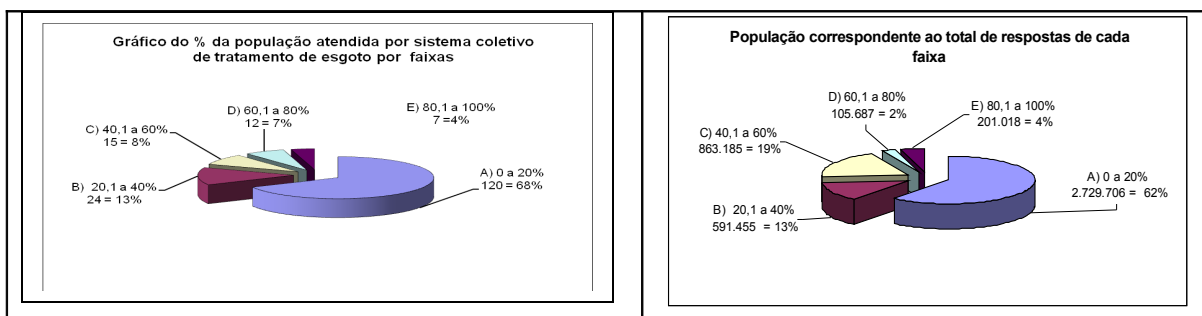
Gráfico do % da população atendida por sistema coletivo de tratamento de esgoto por faixas

D) 60,1 a 80%
12 = 7%

E) 80,1 a 100%
7 = 4%

C) 40,1 a 60%
15 = 8%

B) 20,1 a 40%
24 = 13%

A) 0 a 20%
120 = 68%

População correspondente ao total de respostas de cada faixa

D) 60,1 a 80%
105.687 = 2%

E) 80,1 a 100%
201.018 = 4%

C) 40,1 a 60%
863.185 = 19%

A) 0 a 20%
2.729.706 = 62%

B) 20,1 a 40%
591.455 = 13%